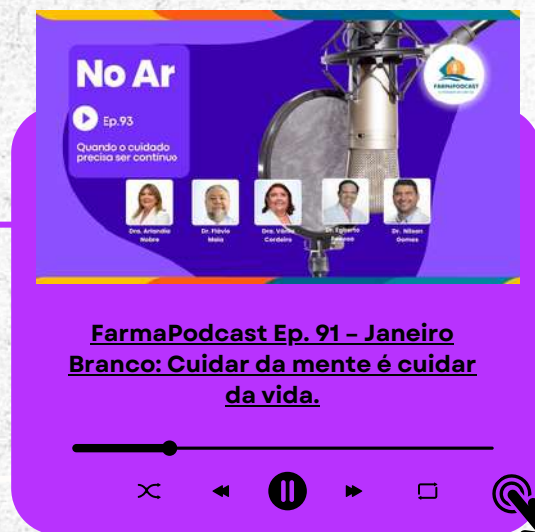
No Ar

Ep.93

Quando o cuidado precisa ser contínuo

FARMAPODCAST

Dra. Arlandia Nobre

Dr. Flávio Maia

Dra. Vânia Cordeiro

Dr. Egberto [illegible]

Dr. Nilson Gomes

FarmaPodcast Ep. 91 – Janeiro Branco: Cuidar da mente é cuidar da vida.